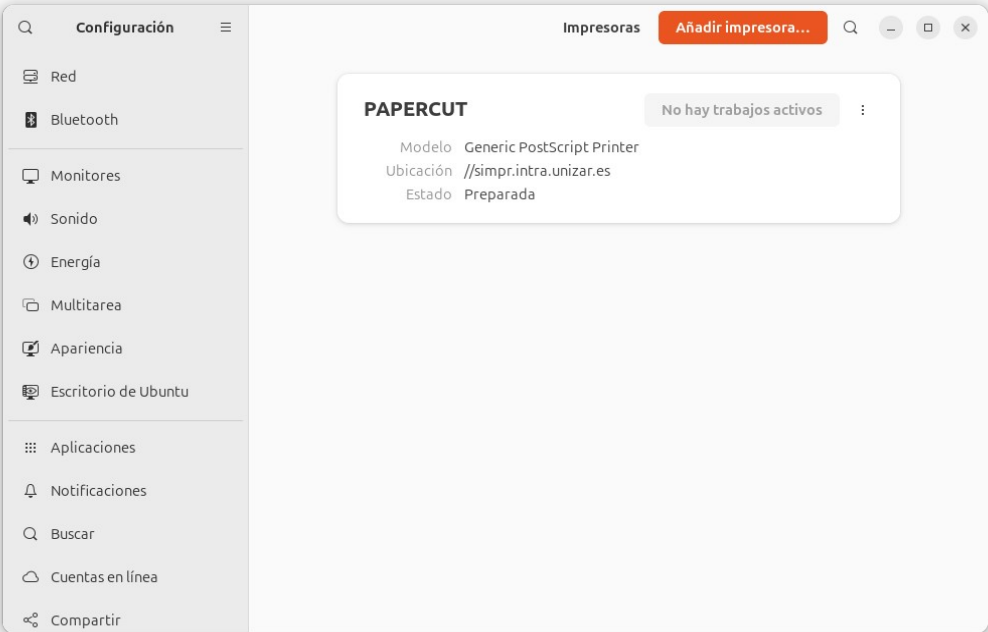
Configuración

Red

Bluetooth

Monitores

Sonido

Energía

Multitarea

Apariencia

Escritorio de Ubuntu

Aplicaciones

Notificaciones

Buscar

Cuentas en línea

Compartir

Impresoras

Añadir impresora…

PAPERCUT

No hay trabajos activos

Modelo Generic PostScript Printer
Ubicación //simpr.intra.unizar.es
Estado Preparada